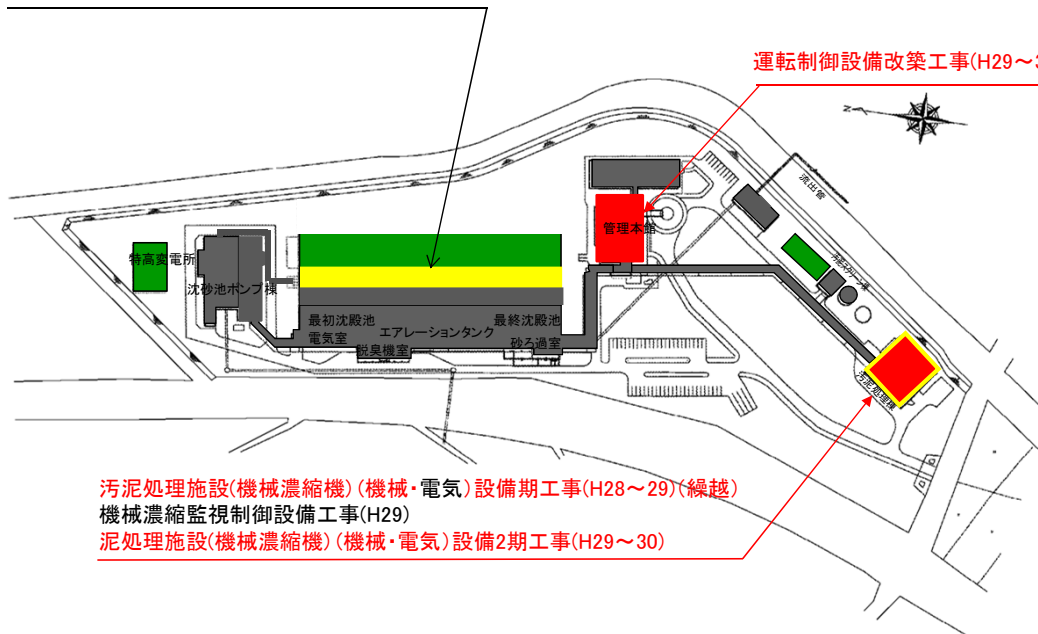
運転制御設備改築工事(H29～3

N

流出管

管理本館

特高変電所

沈砂池ポンプ棟

最初沈殿池

電気室

エアレーションタンク

脱臭機室

最終沈殿池

砂ろ過室

汚泥処理棟

汚泥処理施設(機械濃縮機)(機械・電気)設備期工事(H28～29)(繰越)
機械濃縮監視制御設備工事(H29)
泥処理施設(機械濃縮機)(機械・電気)設備2期工事(H29～30)